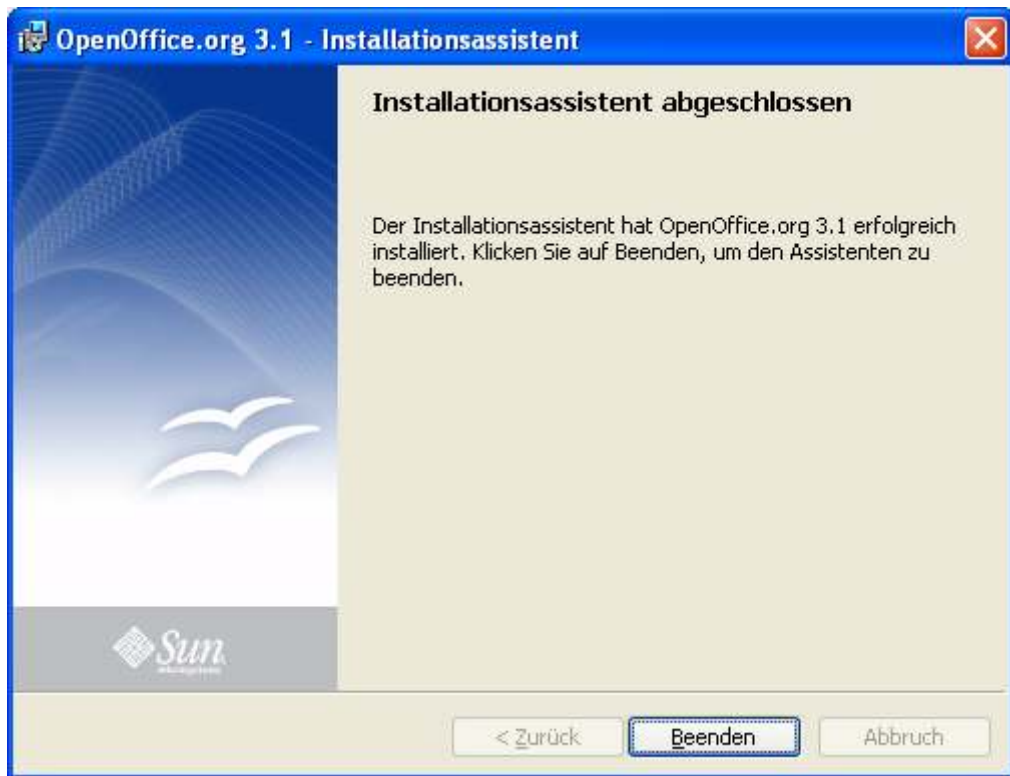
OpenOffice.org 3.1 - Installationsassistent

Installationsassistent abgeschlossen

Der Installationsassistent hat OpenOffice.org 3.1 erfolgreich installiert. Klicken Sie auf Beenden, um den Assistenten zu beenden.

Sun

< Zurück

Beenden

Abbruch